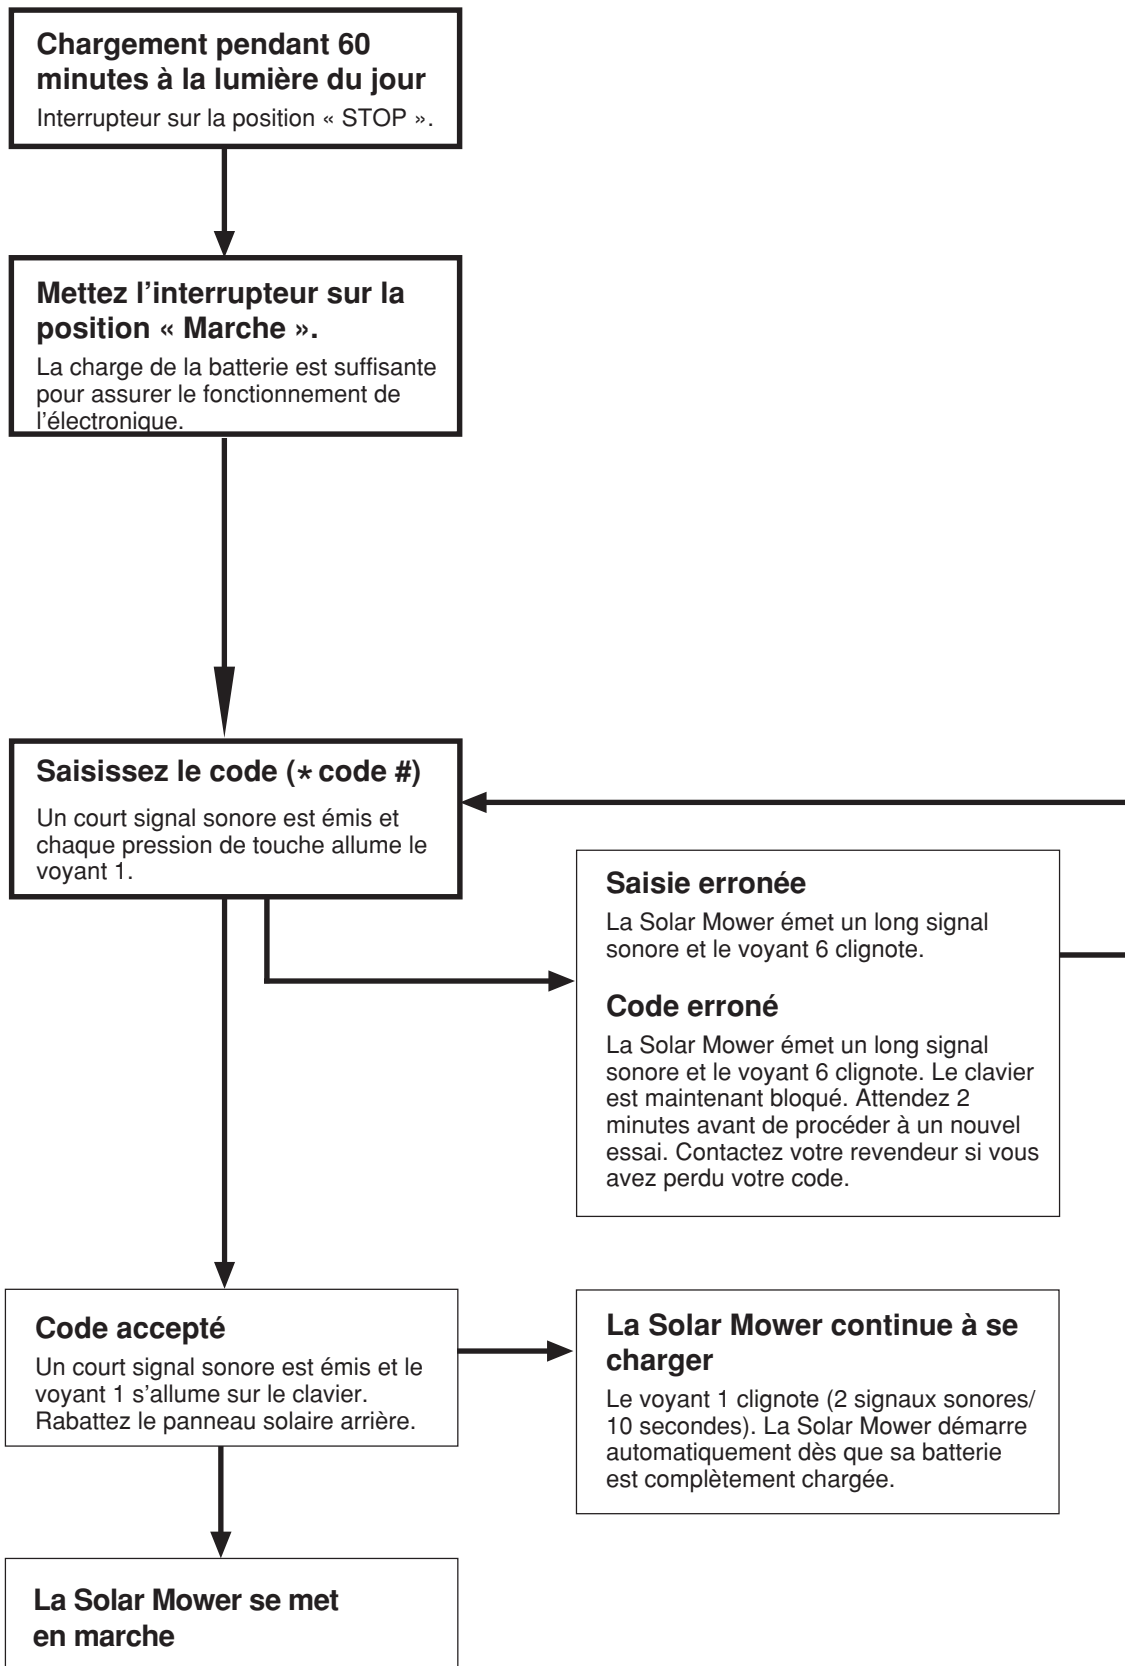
**Chargement pendant 60 minutes à la lumière du jour**

Interrupteur sur la position « STOP ».

**Mettez l'interrupteur sur la position « Marche ».**

La charge de la batterie est suffisante pour assurer le fonctionnement de l'électronique.

**Saisissez le code (∗ code #)**

Un court signal sonore est émis et chaque pression de touche allume le voyant 1.

**Saisie erronée**

La Solar Mower émet un long signal sonore et le voyant 6 clignote.

**Code erroné**

La Solar Mower émet un long signal sonore et le voyant 6 clignote. Le clavier est maintenant bloqué. Attendez 2 minutes avant de procéder à un nouvel essai. Contactez votre revendeur si vous avez perdu votre code.

**Code accepté**

Un court signal sonore est émis et le voyant 1 s'allume sur le clavier. Rabattez le panneau solaire arrière.

**La Solar Mower continue à se charger**

Le voyant 1 clignote (2 signaux sonores/ 10 secondes). La Solar Mower démarre automatiquement dès que sa batterie est complètement chargée.

**La Solar Mower se met en marche**